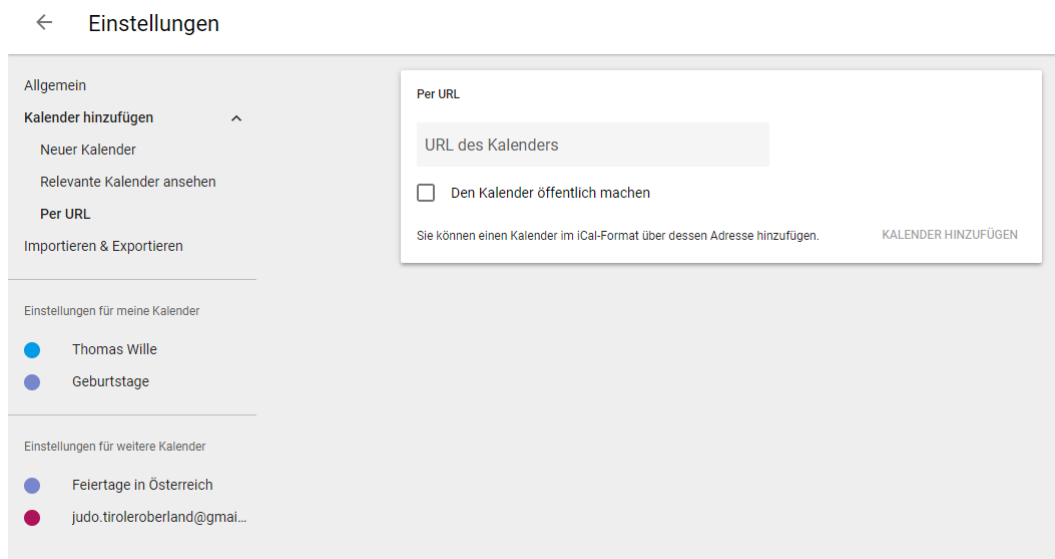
← Einstellungen

Allgemein
Kalender hinzufügen
Neuer Kalender
Relevante Kalender ansehen
Per URL
Importieren & Exportieren

Einstellungen für meine Kalender
Thomas Wille
Geburtstage

Einstellungen für weitere Kalender
Feiertage in Österreich
judo.tiroleroberland@gmai...

Per URL

URL des Kalenders

Den Kalender öffentlich machen

Sie können einen Kalender im iCal-Format über dessen Adresse hinzufügen.

KALENDER HINZUFÜGEN